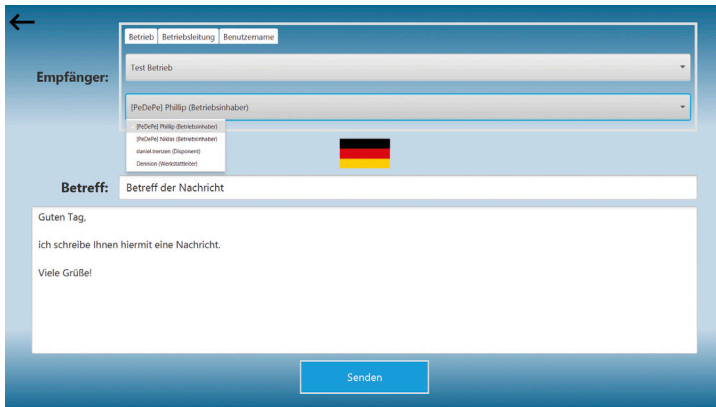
Empfänger:

Betrieb | Betriebsleitung | Benutzername

Test Betrieb

[PeDePe] Phillip (Betriebsinhaber)

[PeDePe] Phillip (Betriebsinhaber)
[PeDePe] Niklas (Betriebsinhaber)
daniel.trenzen (Disponent)
Dennion (Werkstattleiter)

Betreff: Betreff der Nachricht

Guten Tag,

ich schreibe Ihnen hiermit eine Nachricht.

Viele Grüße!

Senden